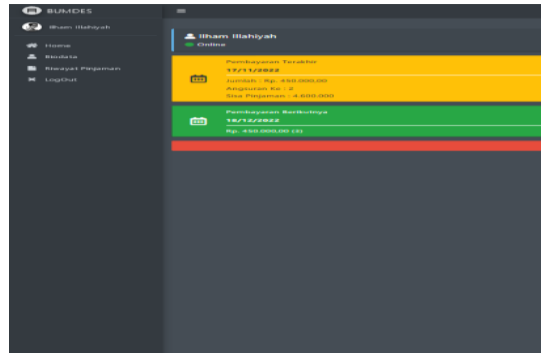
BUMDES

Ilham Illahiyah

Home

Biodata

Riwayat Pinjaman

LogOut

Ilham Illahiyah

Online

Pembayaran Terakhir

17/11/2022

Jumlah : Rp. 458.000,00

Angsuran Ke : 2

Sisa Pinjaman : 4.600.000

Pembayaran Berikutnya

18/12/2022

Rp. 458.000,00 (3)